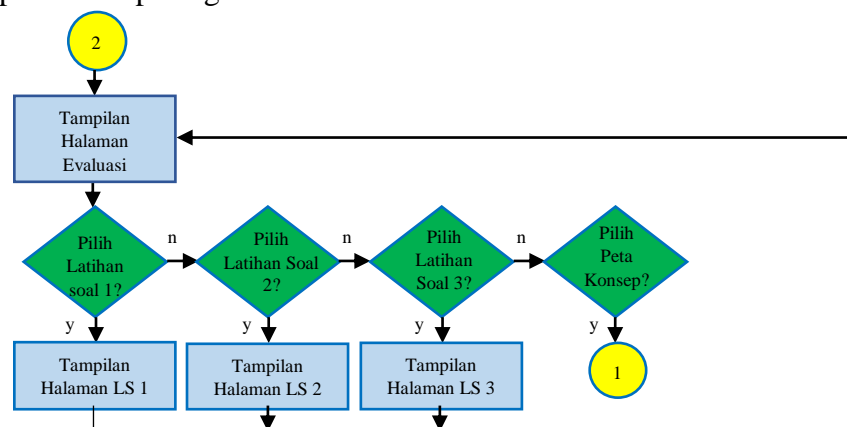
2

Tampilan Halaman Evaluasi

Pilih Latihan soal 1?

n

Pilih Latihan Soal 2?

n

Pilih Latihan Soal 3?

n

Pilih Peta Konsep?

y

y

y

y

Tampilan Halaman LS 1

Tampilan Halaman LS 2

Tampilan Halaman LS 3

1